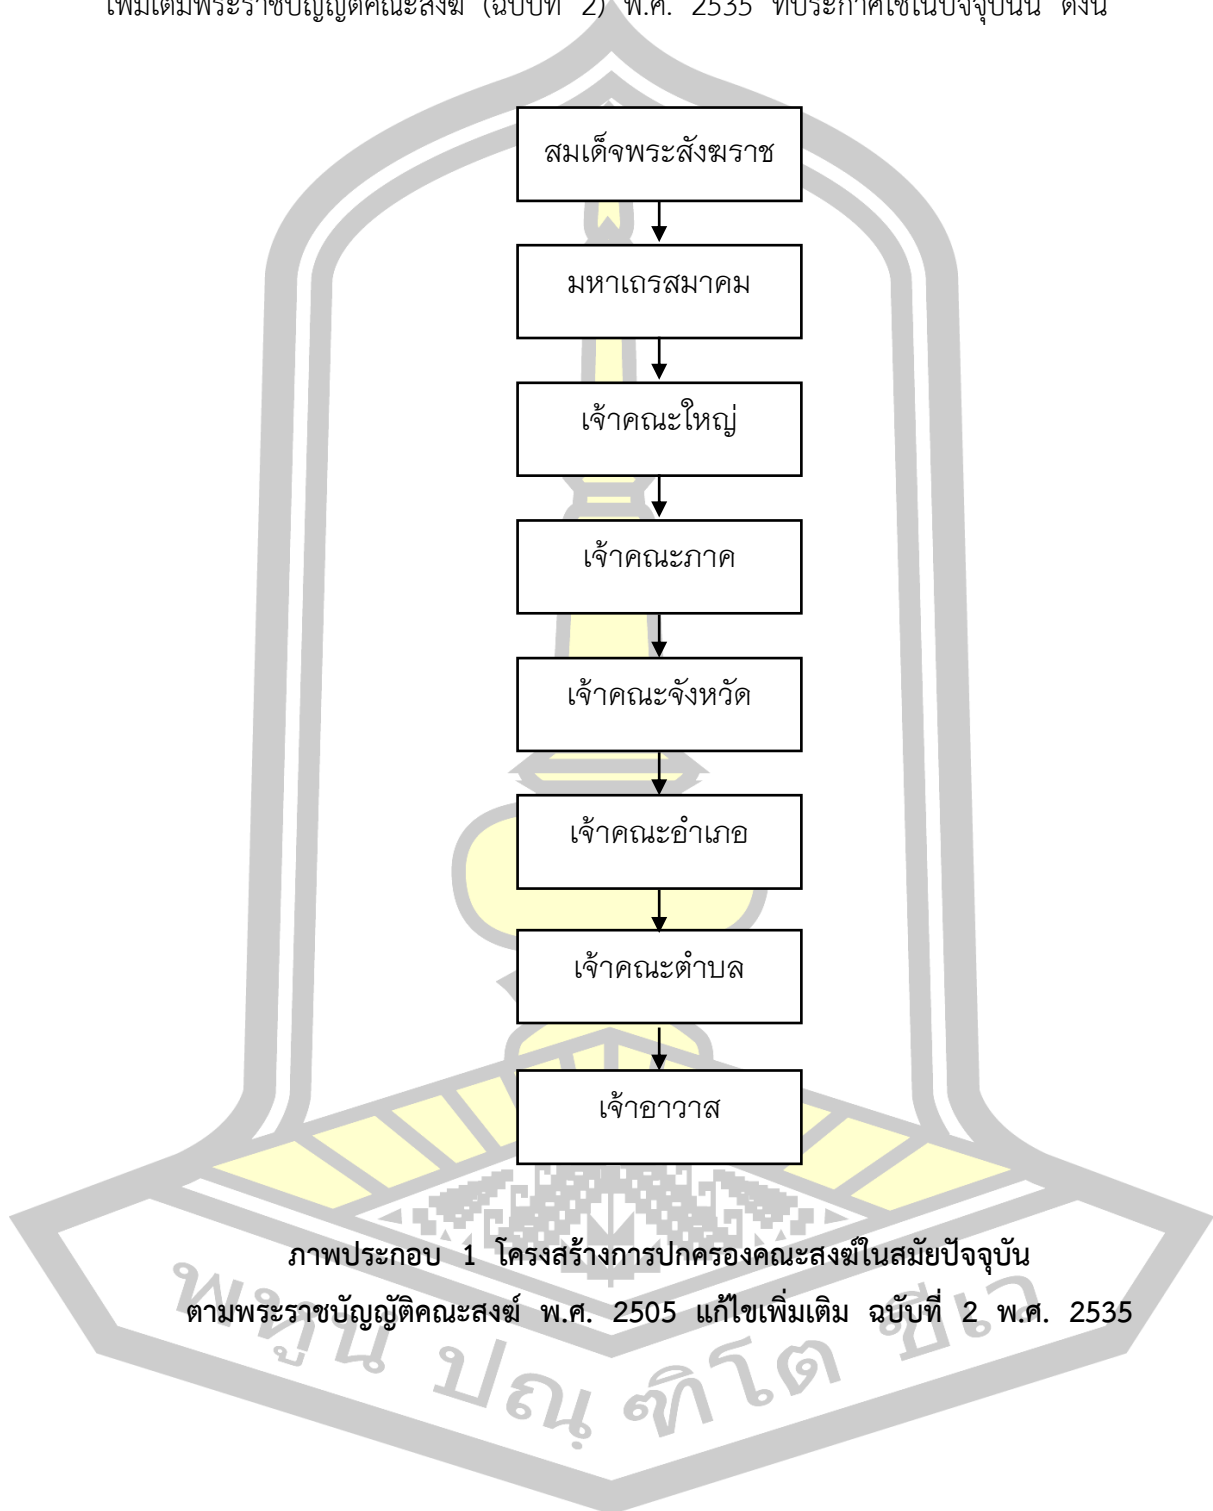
เพิ่มเติมพระราชบัญญัติคณะสงฆ์ (ฉบับที่ 2) พ.ศ. 2535 ที่ประกาศใช้ในปัจจุบันนี้ ดังนี้

สมเด็จพระสังฆราช

มหาเถรสมาคม

เจ้าคณะใหญ่

เจ้าคณะภาค

เจ้าคณะจังหวัด

เจ้าคณะอำเภอ

เจ้าคณะตำบล

เจ้าอาวาส

ภาพประกอบ 1 โครงสร้างการปกครองคณะสงฆ์ในสมัยปัจจุบัน
ตามพระราชบัญญัติคณะสงฆ์ พ.ศ. 2505 แก้ไขเพิ่มเติม ฉบับที่ 2 พ.ศ. 2535

พหูน ปณ ฑิโต ชีว